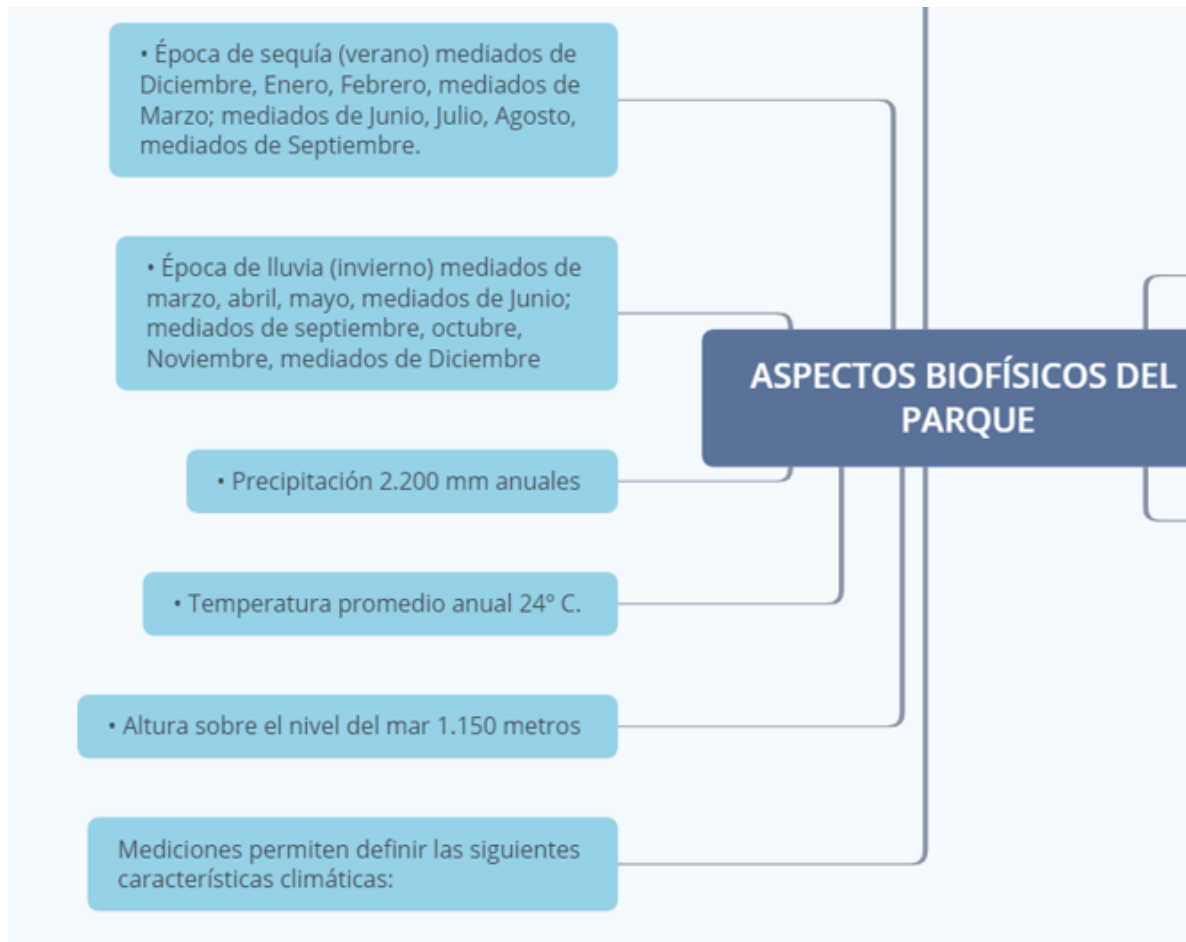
• Época de sequía (verano) mediados de Diciembre, Enero, Febrero, mediados de Marzo; mediados de Junio, Julio, Agosto, mediados de Septiembre.

• Época de lluvia (invierno) mediados de marzo, abril, mayo, mediados de Junio; mediados de septiembre, octubre, Noviembre, mediados de Diciembre

ASPECTOS BIOFÍSICOS DEL PARQUE

• Precipitación 2.200 mm anuales

• Temperatura promedio anual 24° C.

• Altura sobre el nivel del mar 1.150 metros

Mediciones permiten definir las siguientes características climáticas: